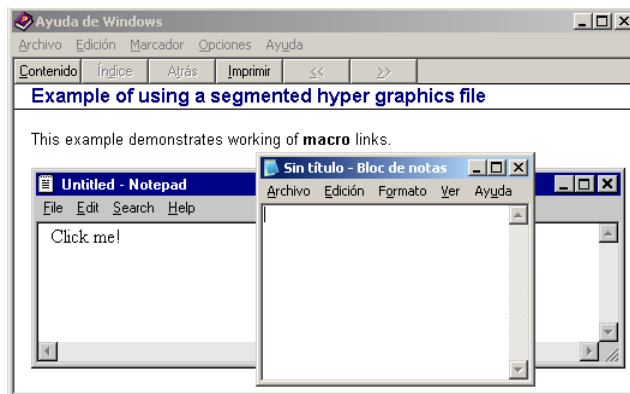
Ayuda de Windows
Archivo Edición Marcador Opciones Ayuda
Contenido Índice Atrás Imprimir << >>
Example of using a segmented hyper graphics file

This example demonstrates working of **macro** links.

Untitled - Notepad
File Edit Search Help
Click me!

Sin título - Bloc de notas
Archivo Edición Formato Ver Ayuda